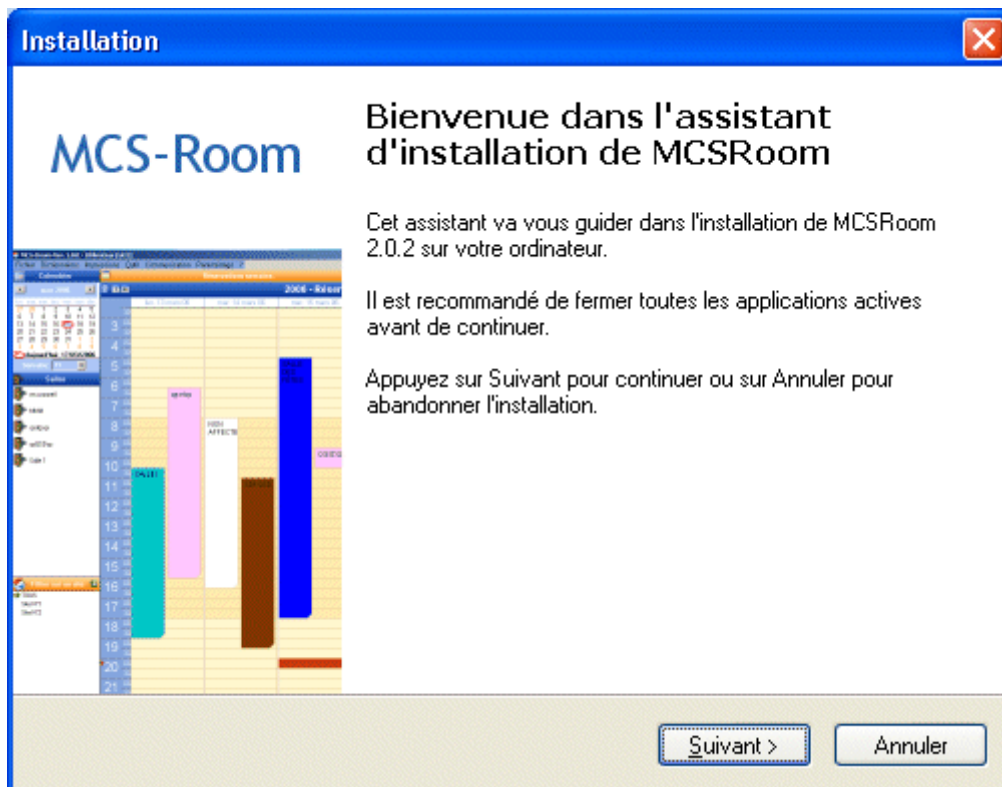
Installation

MCS-Room

Bienvenue dans l'assistant d'installation de MCSRoom

Cet assistant va vous guider dans l'installation de MCSRoom 2.0.2 sur votre ordinateur.

Il est recommandé de fermer toutes les applications actives avant de continuer.

Appuyez sur Suivant pour continuer ou sur Annuler pour abandonner l'installation.

Suivant >

Annuler